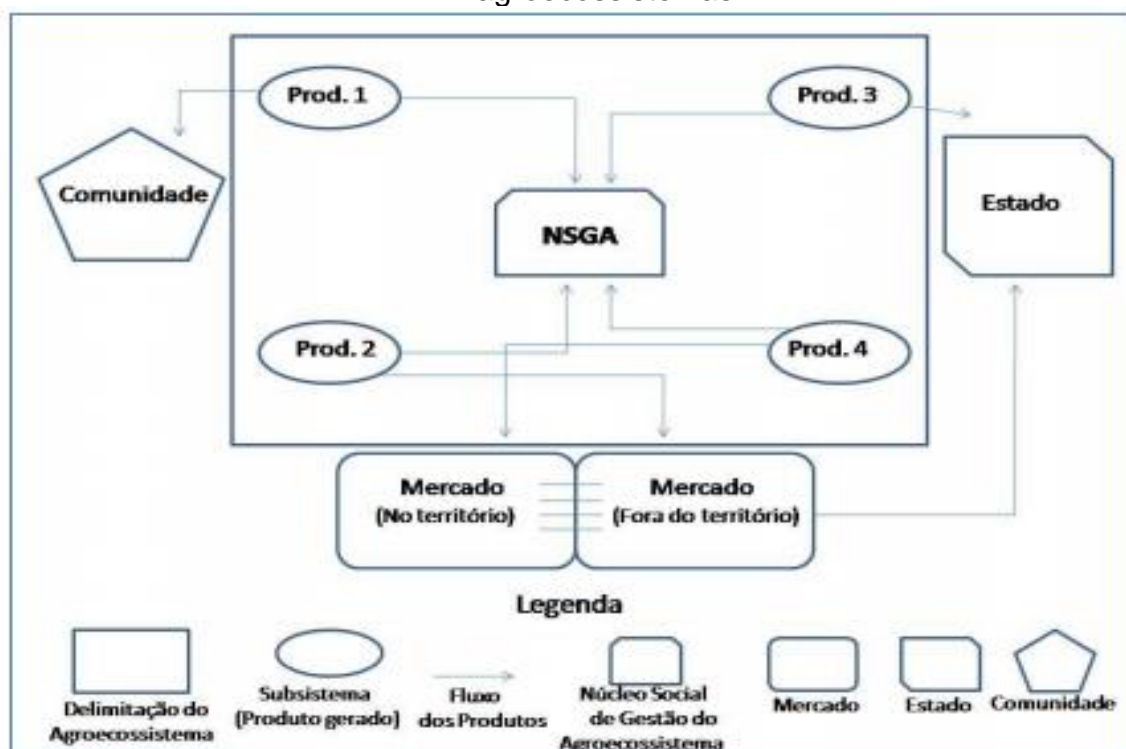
agroecossistema

Prod. 1

Prod. 3

Comunidade

NSGA

Estado

Prod. 2

Prod. 4

Mercado (No território)

Mercado (Fora do território)

Legenda

Delimitação do Agroecossistema

Subsistema (Produto gerado)

Fluxo dos Produtos

Núcleo Social de Gestão do Agroecossistema

Mercado

Estado

Comunidade